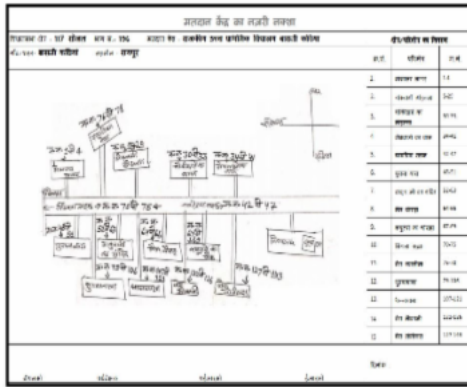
मतदान केंद्र का नजरी नक्शा

निर्वाचन क्षेत्र - 107 सोजत भाग सं. - 196 मतदान केंद्र - राजकीय उच्च प्राथमिक विद्यालय बासनी चांदिया

ग्राम/नगर बासनी चांदिया तहसील रायपुर

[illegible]

| क्र.सं. | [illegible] | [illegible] |
|---|---|---|
| 1. | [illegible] | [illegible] |
| 2. | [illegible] | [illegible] |
| 3. | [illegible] | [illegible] |
| 4. | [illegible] | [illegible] |
| 5. | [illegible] | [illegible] |
| 6. | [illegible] | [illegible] |
| 7. | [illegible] | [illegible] |
| 8. | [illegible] | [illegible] |
| 9. | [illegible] | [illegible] |
| 10. | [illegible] | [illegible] |
| 11. | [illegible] | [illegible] |
| 12. | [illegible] | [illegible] |
| 13. | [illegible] | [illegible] |
| 14. | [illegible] | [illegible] |
| 15. | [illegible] | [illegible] |

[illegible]

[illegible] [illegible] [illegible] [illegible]